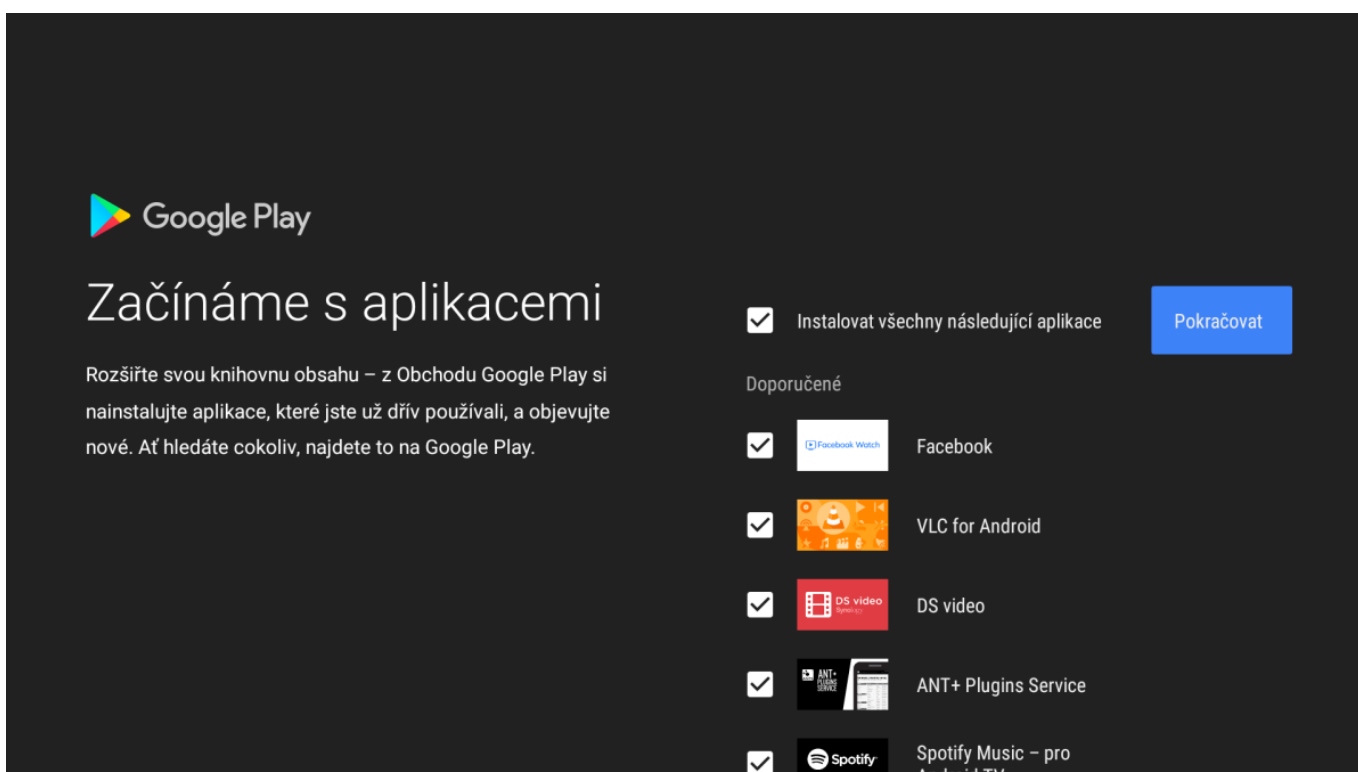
Google Play

Začínáme s aplikacemi

Rozšiřte svou knihovnu obsahu – z Obchodu Google Play si nainstalujte aplikace, které jste už dřív používali, a objevujte nové. Ať hledáte cokoliv, najdete to na Google Play.

Instalovat všechny následující aplikace

Pokračovat

Doporučené

Facebook Watch

Facebook

VLC for Android

DS video

DS video

ANT+ PLUGINS SERVICE

ANT+ Plugins Service

Spotify

Spotify Music – pro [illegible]